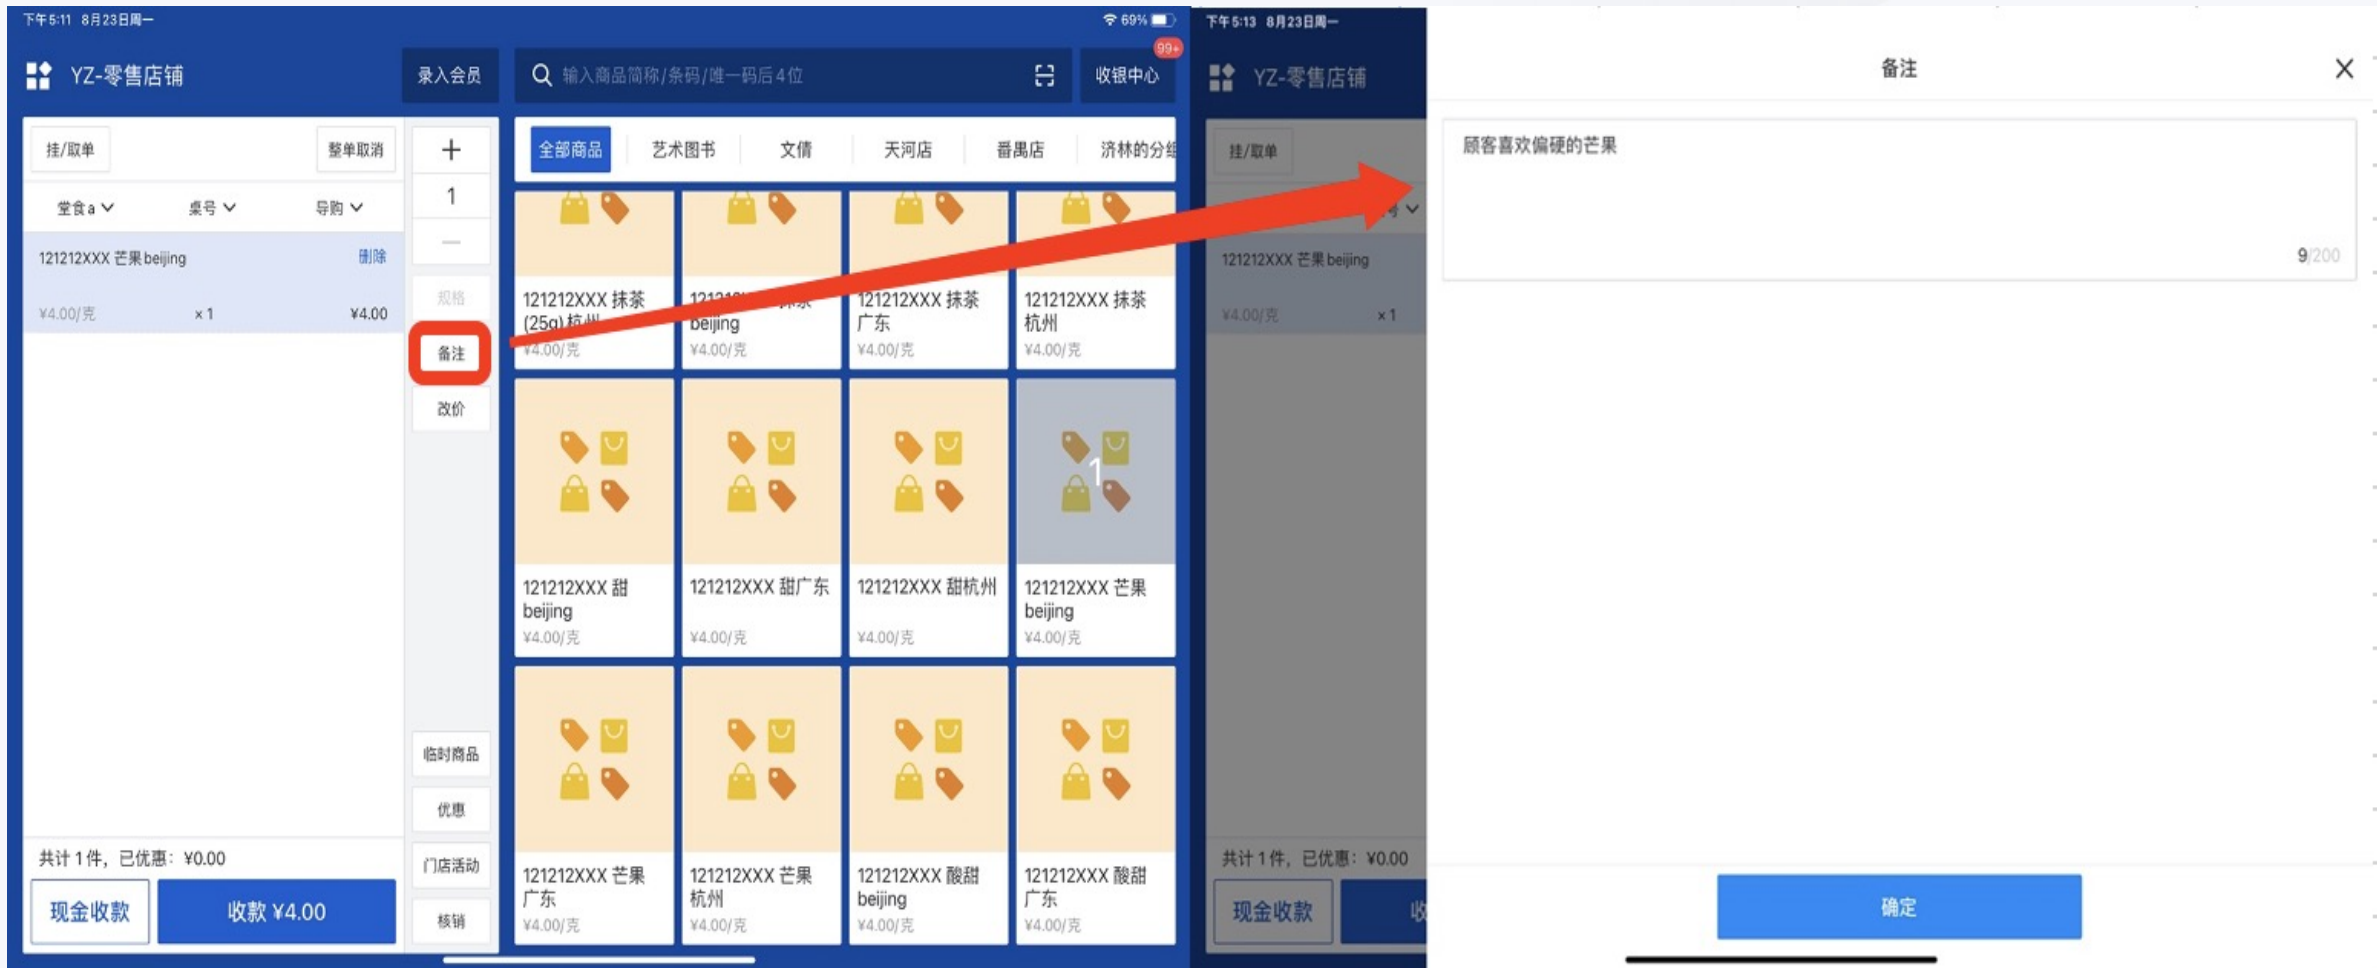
下午5:11 8月23日周一

69%

YZ-零售店铺

录入会员

输入商品简称/条码/唯一码后4位

99+

收银中心

挂/取单

整单取消

堂食a

桌号

导购

121212XXX 芒果beijing

删除

¥4.00/克

x 1

¥4.00

+

1

—

规格

备注

改价

临时商品

优惠

门店活动

核销

共计 1件，已优惠：¥0.00

现金收款

收款 ¥4.00

全部商品

艺术图书

文倩

天河店

番禺店

济林的分组

121212XXX 抹茶(25g)杭州

¥4.00/克

121212XXX 抹茶beijing

¥4.00/克

121212XXX 抹茶广东

¥4.00/克

121212XXX 抹茶杭州

¥4.00/克

121212XXX 甜beijing

¥4.00/克

121212XXX 甜广东

¥4.00/克

121212XXX 甜杭州

¥4.00/克

1

121212XXX 芒果beijing

¥4.00/克

121212XXX 芒果广东

¥4.00/克

121212XXX 芒果杭州

¥4.00/克

121212XXX 酸甜beijing

¥4.00/克

121212XXX 酸甜广东

¥4.00/克

下午5:13 8月23日周一

YZ-零售店铺

挂/取单

121212XXX 芒果beijing

¥4.00/克

x 1

共计 1件，已优惠：¥0.00

现金收款

收

备注

顾客喜欢偏硬的芒果

9/200

确定